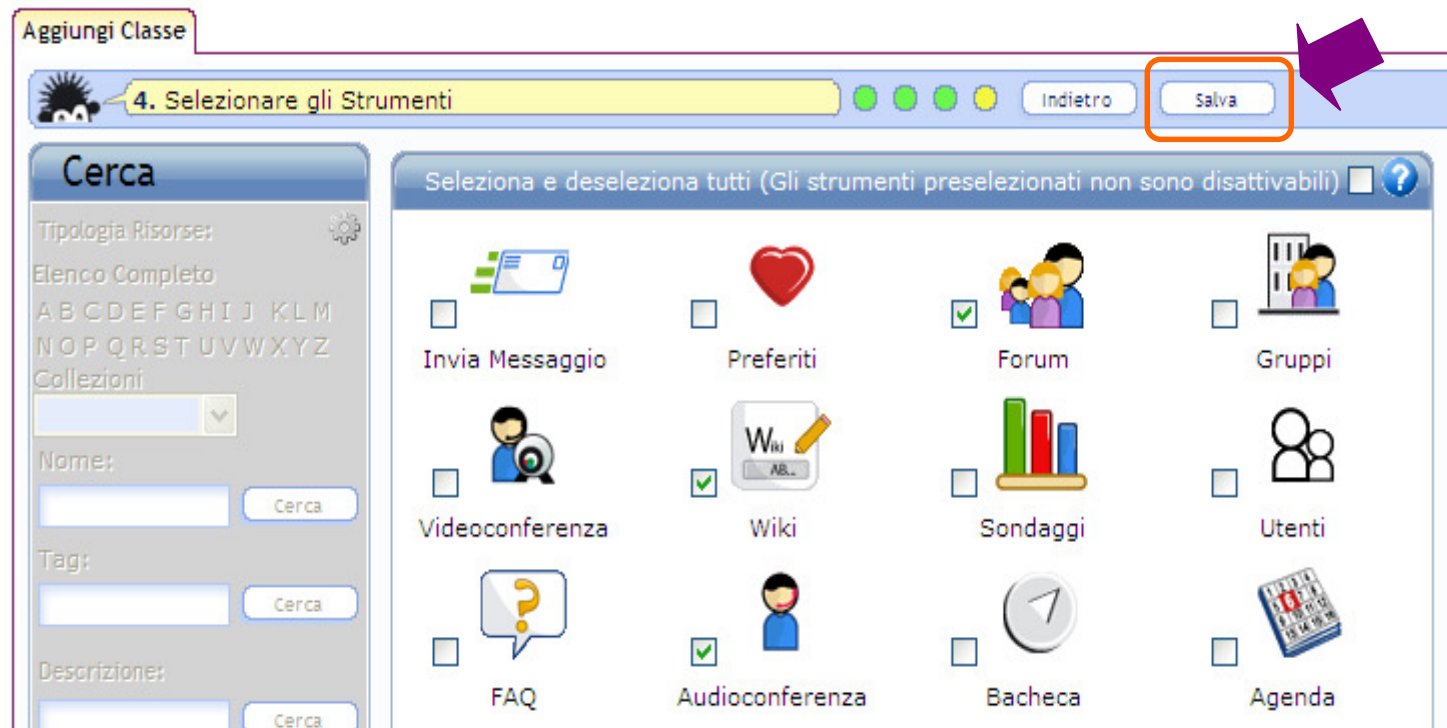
Aggiungi Classe

4. Selezionare gli Strumenti

Indietro

Salva

Cerca

Tipologia Risorse:

Elenco Completo

A B C D E F G H I J K L M

N O P Q R S T U V W X Y Z

Collezioni

Nome:

Cerca

Tag:

Cerca

Descrizione:

Cerca

Seleziona e deseleziona tutti (Gli strumenti preselezionati non sono disattivabili)

Invia Messaggio

Preferiti

Forum

Gruppi

Videoconferenza

Wiki

Sondaggi

Utenti

FAQ

Audioconferenza

Bacheca

Agenda